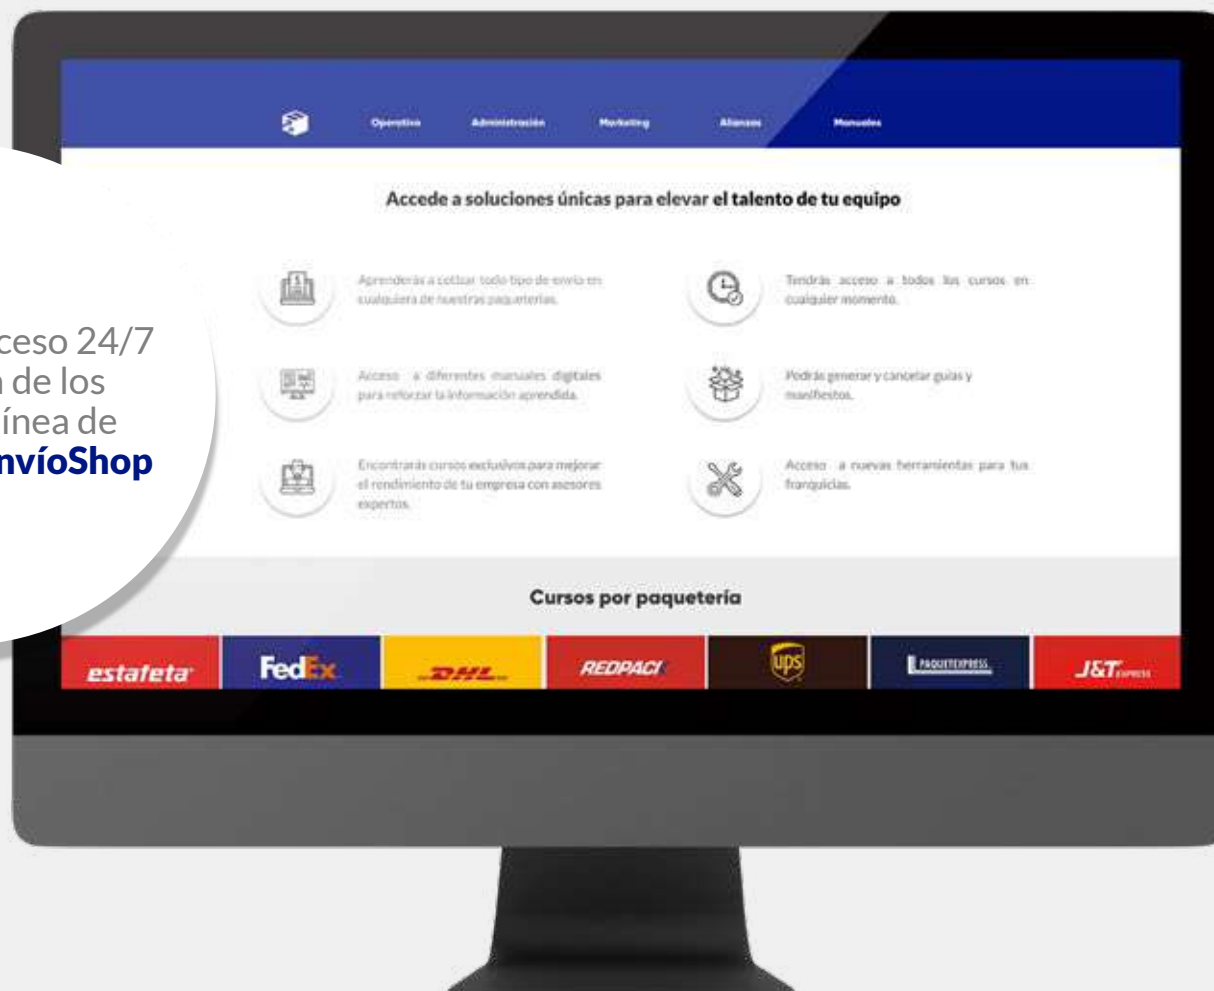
ceso 24/7
n de los
ínea de
nvíoShop

Operativa Administración Marketing Alianzas Manuales

Accede a soluciones únicas para elevar el talento de tu equipo

Aprenderás a cotizar todo tipo de envío en cualquiera de nuestras paqueterías.

Tendrás acceso a todos los cursos en cualquier momento.

Acceso a diferentes manuales digitales para reforzar la información aprendida.

Podrás generar y cancelar guías y manifiestos.

Encontrarás cursos exclusivos para mejorar el rendimiento de tu empresa con asesores expertos.

Acceso a nuevas herramientas para tus franquicias.

Cursos por paquetería

estafeta FedEx DHL REDPACK ups PAQUETEXPRESS J&T EXPRESS